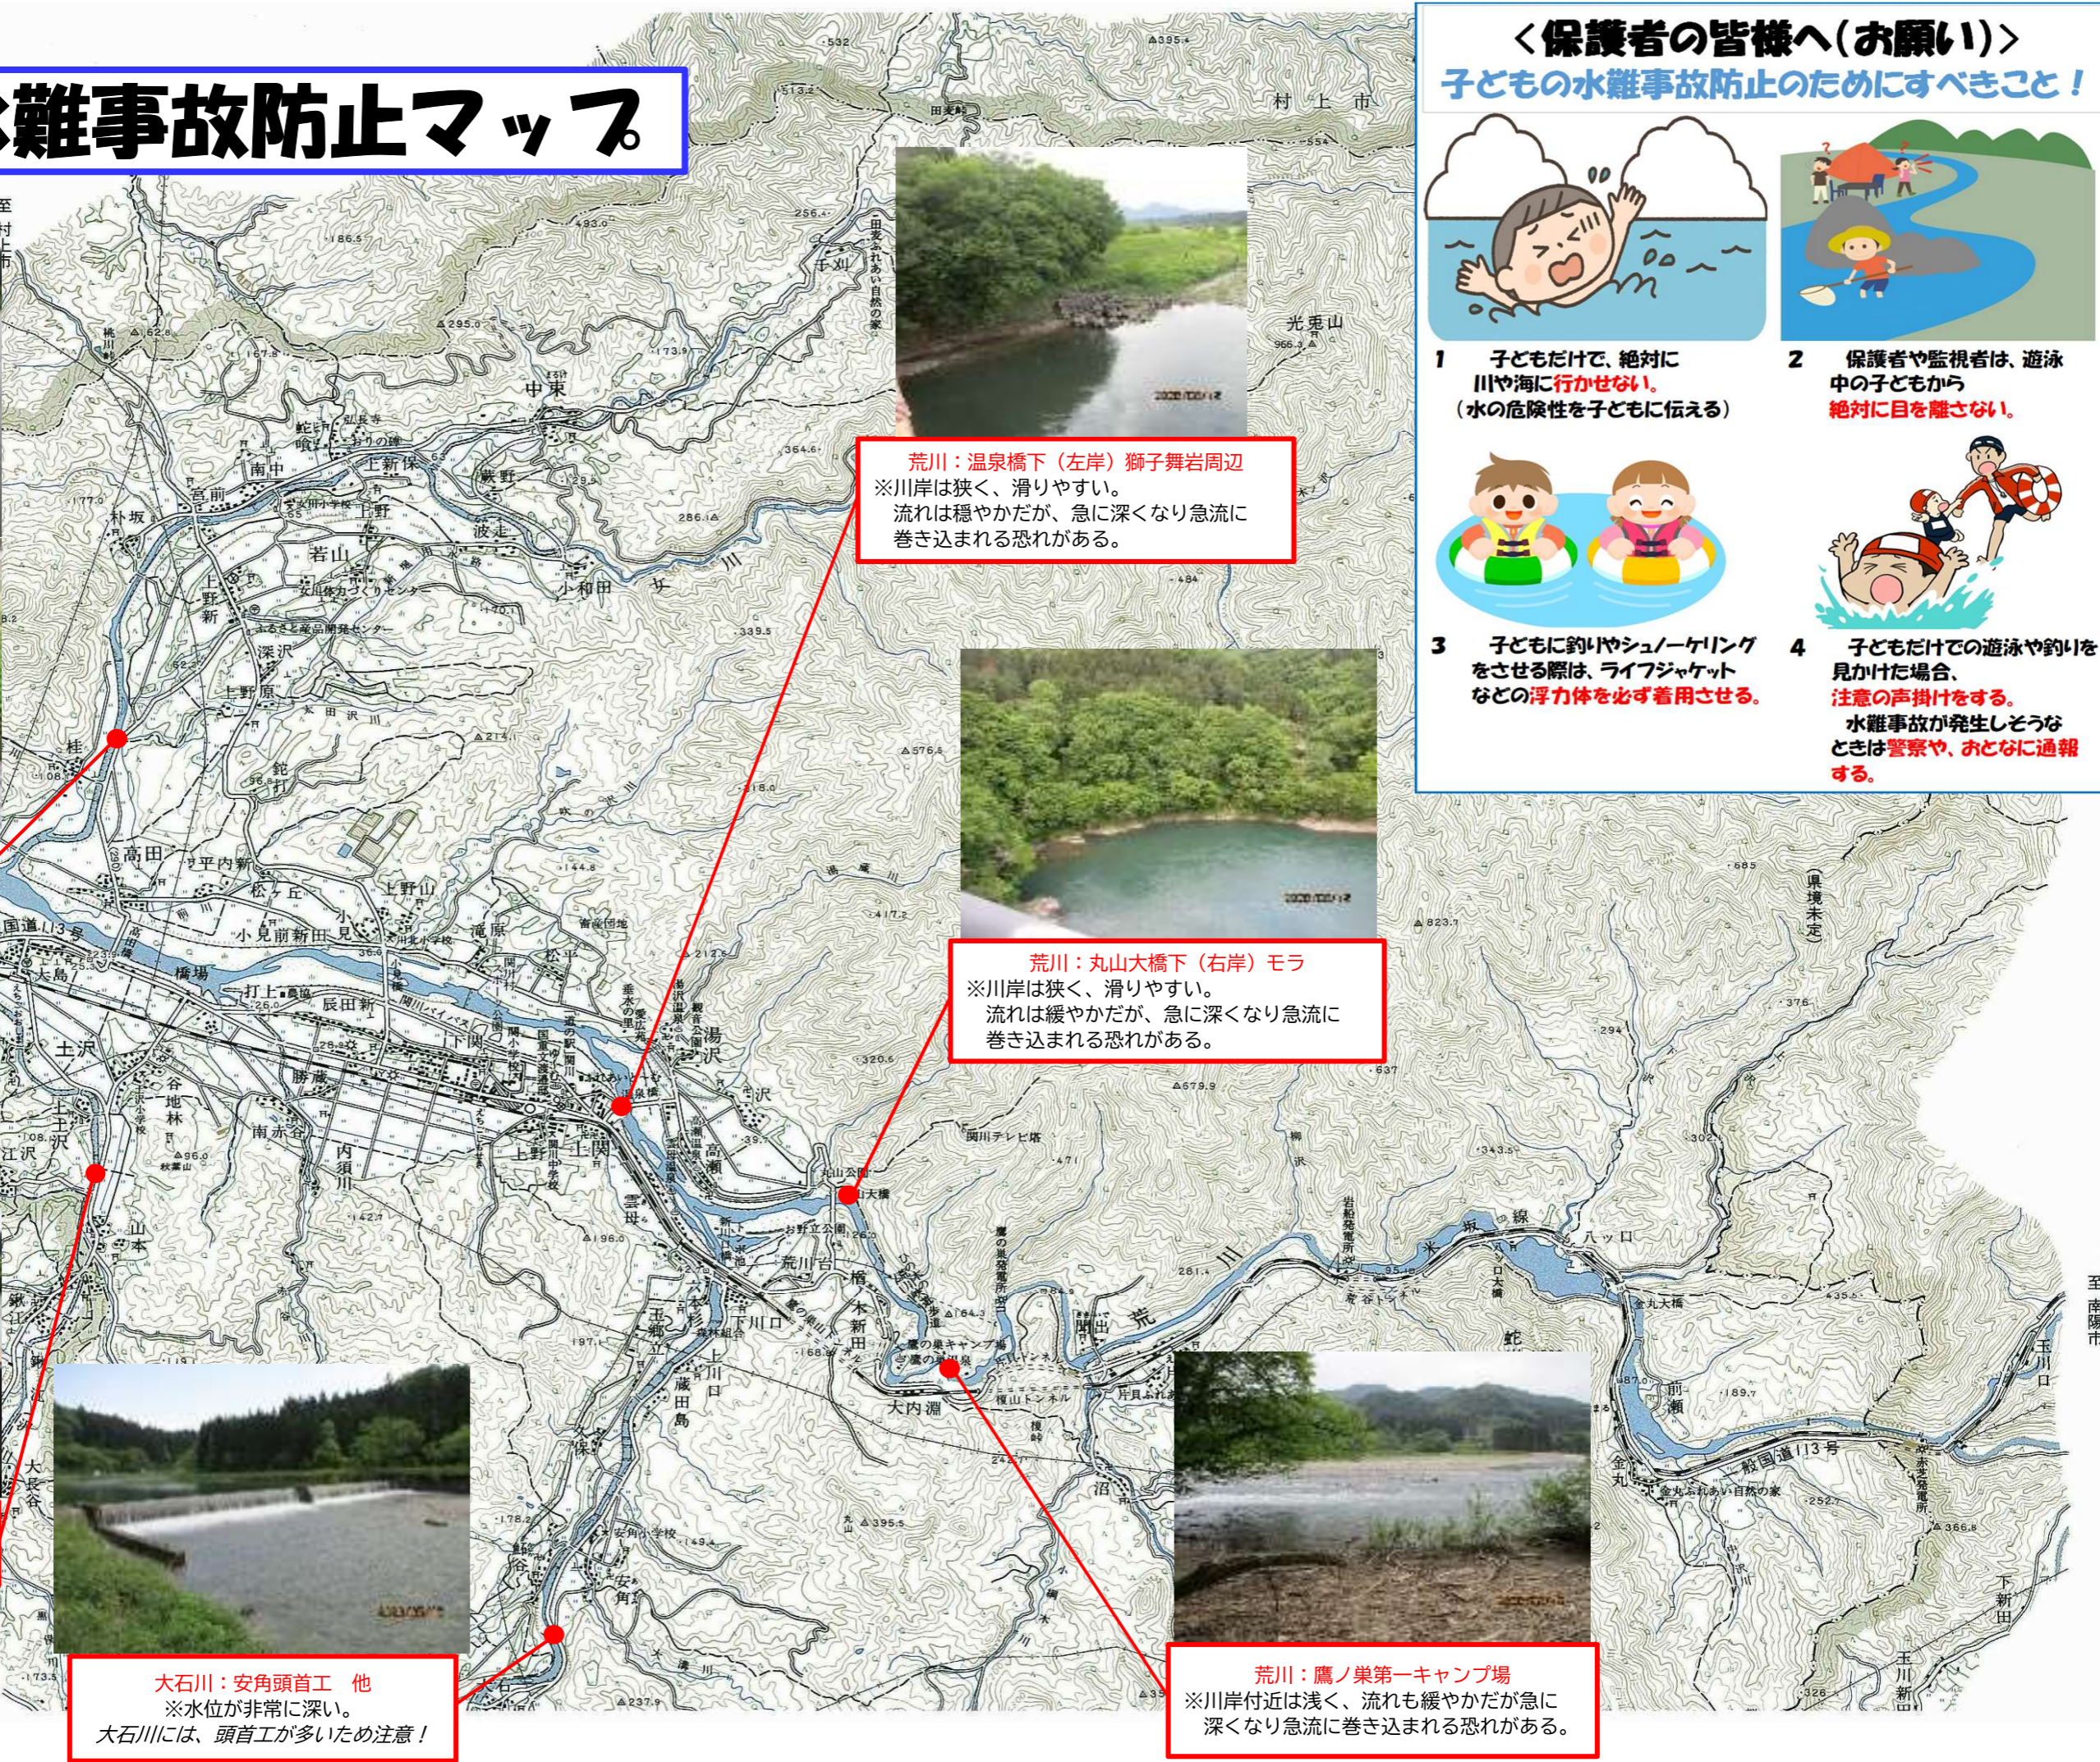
難事故防止マップ

<保護者の皆様へ(お願い)>
子どもの水難事故防止のためにすべきこと!

1 子どもだけで、絶対に川や海に行かせない。
(水の危険性を子どもに伝える)

2 保護者や監視者は、遊泳中の子どもから絶対に目を離さない。

3 子どもに釣りやシュノーケリングをさせる際は、ライフジャケットなどの浮力体を必ず着用させる。

4 子どもだけでの遊泳や釣りを見かけた場合、注意の声掛けをする。
水難事故が発生しそうなときは警察や、おとなに通報する。

荒川:温泉橋下(左岸)獅子舞岩周辺
※川岸は狭く、滑りやすい。
流れは穏やかだが、急に深くなり急流に巻き込まれる恐れがある。

荒川:丸山大橋下(右岸)モラ
※川岸は狭く、滑りやすい。
流れは緩やかだが、急に深くなり急流に巻き込まれる恐れがある。

大石川:安角頭首工 他
※水位が非常に深い。
大石川には、頭首工が多いため注意!

荒川:鷹ノ巣第一キャンプ場
※川岸付近は浅く、流れも緩やかだが急に深くなり急流に巻き込まれる恐れがある。

村上市
光兎山
中束
南中
上新保
若山
上野
深沢
桂
高田
平内新
松ヶ丘
上野山
小見前新田
国道113号
大島
打上
辰田新
土沢
谷地林
南赤谷
内須川
湯沢
高田
上関
荒川口
下川口
大内淵
鷹の巣キャンプ場
鷹ノ巣
小岩内
八ツ口
前瀬
金丸
玉川口
下新田
玉川新田
安角
(県境未定)
至南陽市